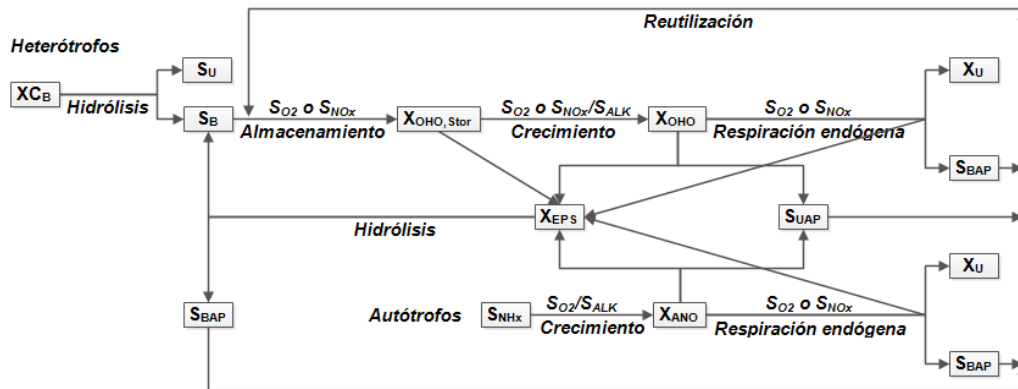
Reutilización

Heterótrofos

$XC_B$

Hidrólisis

$S_U$

$S_B$

$S_{O2}$ o $S_{NOx}$

Almacenamiento

$X_{OHO, Stor}$

$S_{O2}$ o $S_{NOx}$/$S_{ALK}$

Crecimiento

$X_{OHO}$

$S_{O2}$ o $S_{NOx}$

Respiración endógena

$X_U$

$S_{BAP}$

$X_{EPS}$

$S_{UAP}$

Hidrólisis

$S_{BAP}$

Autótrofos

$S_{NHx}$

$S_{O2}$/$S_{ALK}$

Crecimiento

$X_{ANO}$

$S_{O2}$ o $S_{NOx}$

Respiración endógena

$X_U$

$S_{BAP}$